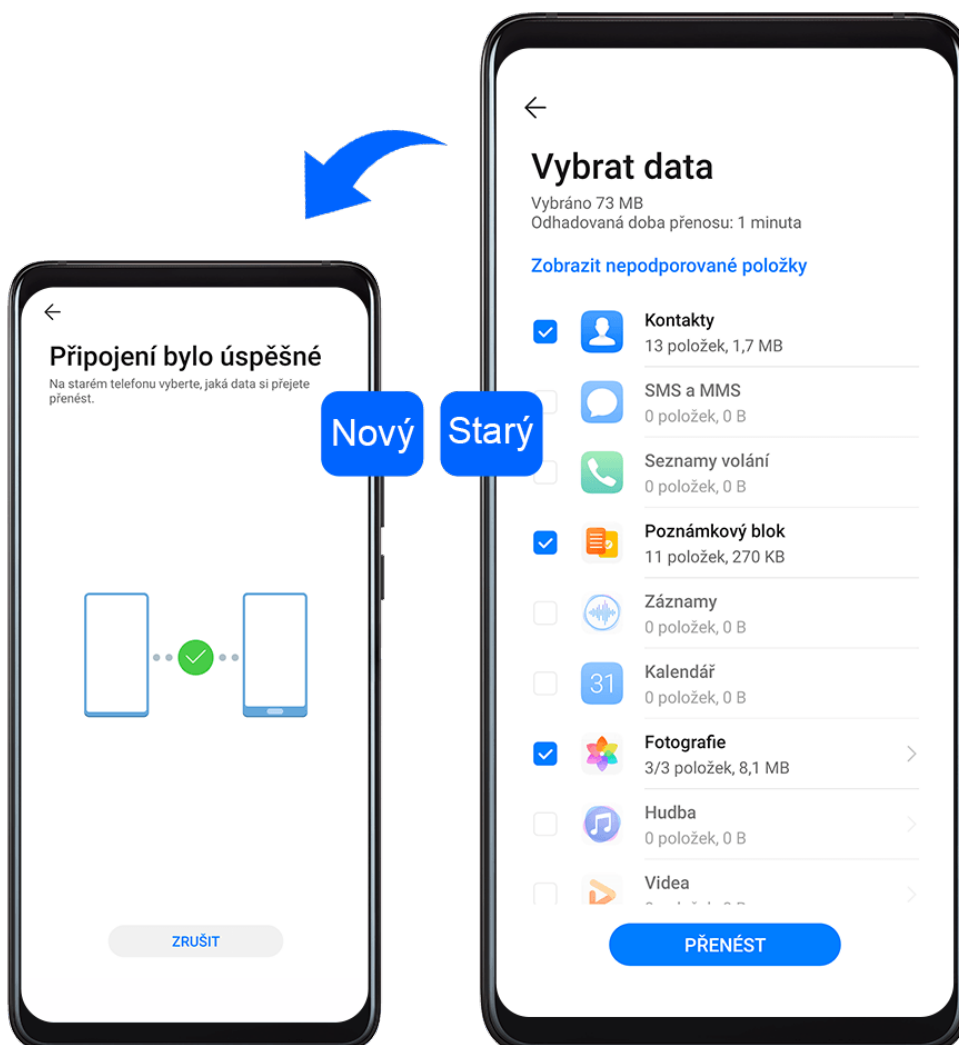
Připojení bylo úspěšné

Na starém telefonu vyberte, jaká data si přejete přenést.

ZRUŠIT

Nový

Starý

Vybrat data

Vybráno 73 MB
Odhadovaná doba přenosu: 1 minuta

Zobrazit nepodporované položky

Kontakty
13 položek, 1,7 MB

SMS a MMS
0 položek, 0 B

Seznamy volání
0 položek, 0 B

Poznámkový blok
11 položek, 270 KB

Záznamy
0 položek, 0 B

31

Kalendář
0 položek, 0 B

Fotografie
3/3 položek, 8,1 MB

Hudba
0 položek, 0 B

Videa
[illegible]

PŘENÉST